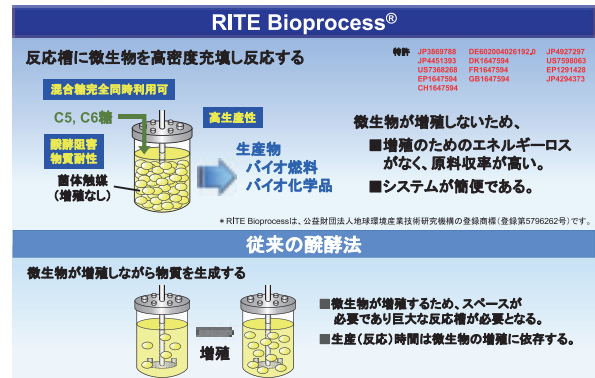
RITE Bioprocess®

反応槽に微生物を高密度充填し反応する

特許 JP3869788 JP4451393 US7368268 EP1647594 CH1647594 DE602004026192.8 DK1647594 FR1647594 GB1647594 JP4927297 US7598063 EP1291428 JP4294373

混合糖完全同時利用可

C5, C6糖

高生産性

醗酵阻害物質耐性

菌体触媒（増殖なし）

生産物
バイオ燃料
バイオ化学品

微生物が増殖しないため、

■増殖のためのエネルギーロスがなく、原料収率が高い。

■システムが簡便である。

＊RITE Bioprocessは、公益財団法人地球環境産業技術研究機構の登録商標（登録第5796262号）です。

従来の醗酵法

微生物が増殖しながら物質を生成する

増殖

■微生物が増殖するため、スペースが必要であり巨大な反応槽が必要となる。

■生産（反応）時間は微生物の増殖に依存する。